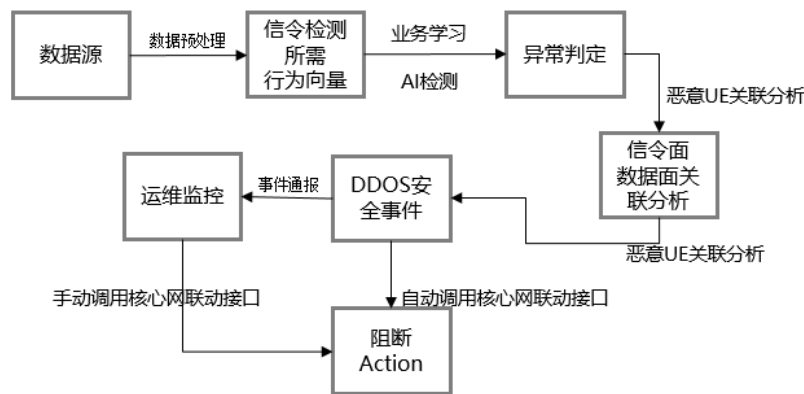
数据源

数据预处理

信令检测所需行为向量

业务学习

AI检测

异常判定

恶意UE关联分析

信令面数据面关联分析

恶意UE关联分析

DDOS安全事件

事件通报

运维监控

手动调用核心网联动接口

自动调用核心网联动接口

阻断 Action